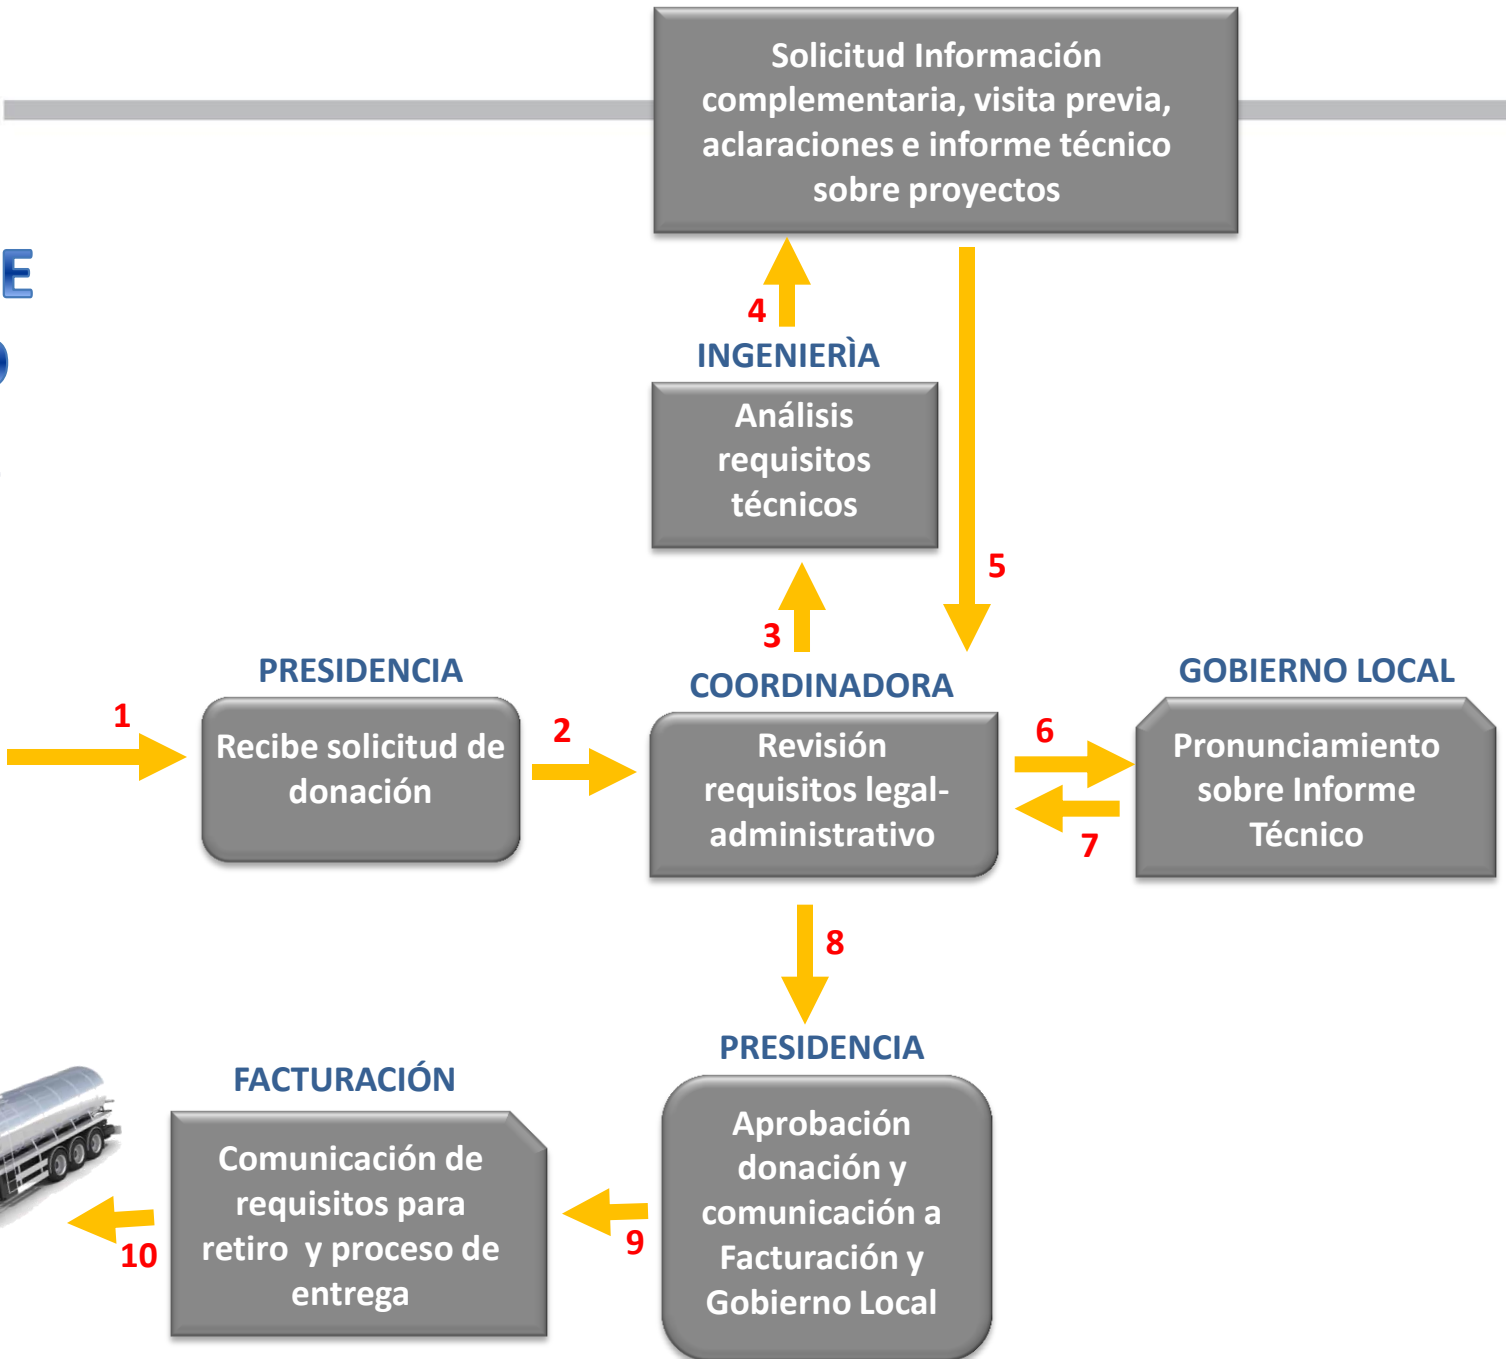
Solicitud Información complementaria, visita previa, aclaraciones e informe técnico sobre proyectos

E

4

INGENIERÌA

Análisis requisitos técnicos

5

3

PRESIDENCIA

COORDINADORA

GOBIERNO LOCAL

1

Recibe solicitud de donación

2

Revisión requisitos legal-administrativo

6

Pronunciamiento sobre Informe Técnico

7

8

PRESIDENCIA

FACTURACIÓN

Comunicación de requisitos para retiro y proceso de entrega

Aprobación donación y comunicación a Facturación y Gobierno Local

10

9